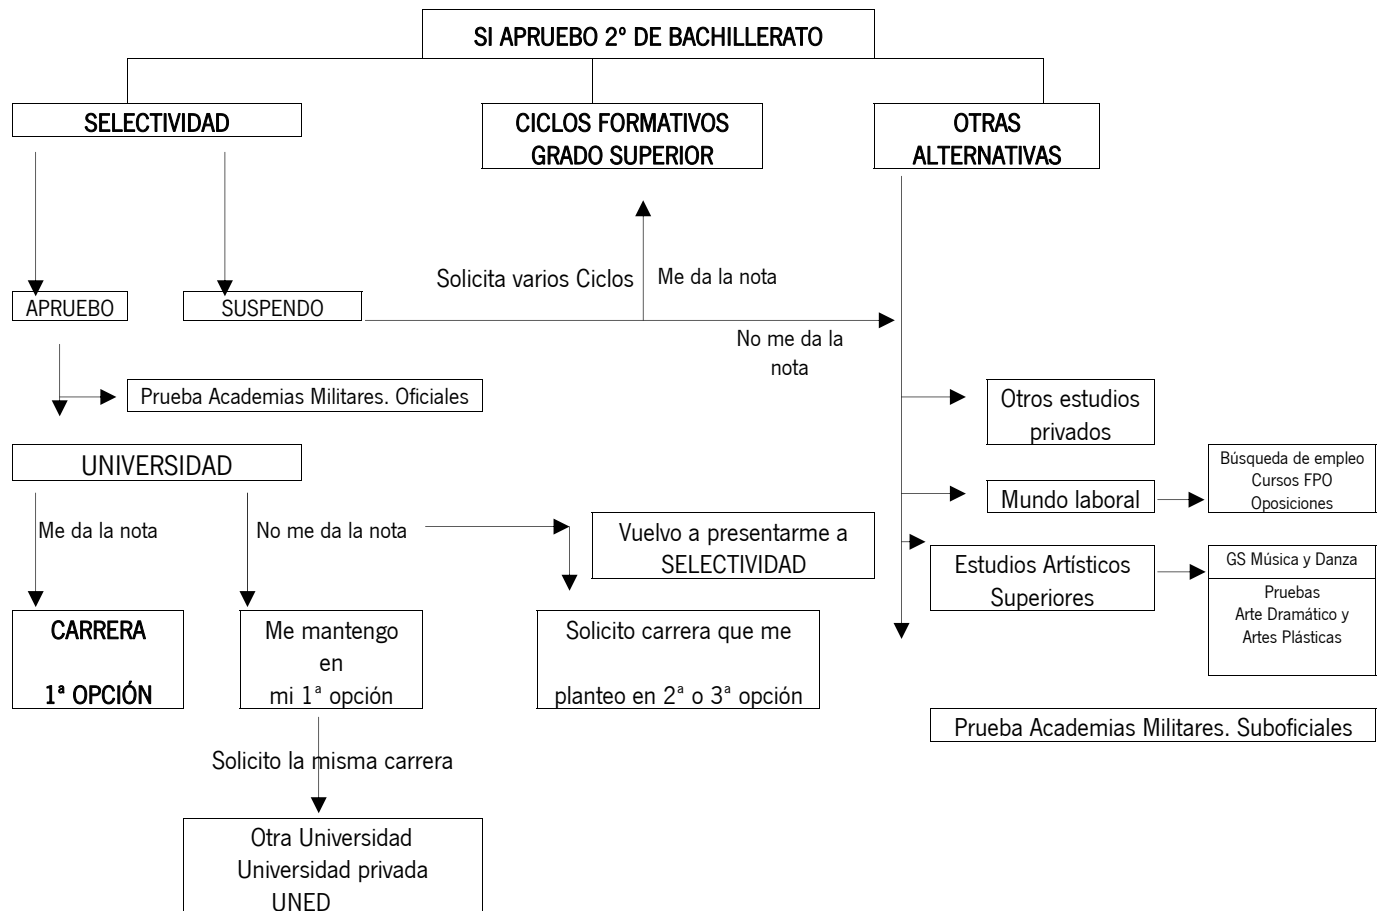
SI APRUEBO 2º DE BACHILLERATO

SELECTIVIDAD

CICLOS FORMATIVOS GRADO SUPERIOR

OTRAS ALTERNATIVAS

APRUEBO

SUSPENDO

Solicita varios Ciclos

Me da la nota

No me da la nota

Prueba Academias Militares. Oficiales

UNIVERSIDAD

Me da la nota

No me da la nota

CARRERA

1ª OPCIÓN

Me mantengo en mi 1ª opción

Vuelvo a presentarme a SELECTIVIDAD

Solicito carrera que me planteo en 2ª o 3ª opción

Solicito la misma carrera

Otra Universidad
Universidad privada
UNED

Otros estudios privados

Mundo laboral

Búsqueda de empleo
Cursos FPO
Oposiciones

Estudios Artísticos Superiores

GS Música y Danza

Pruebas
Arte Dramático y
Artes Plásticas

Prueba Academias Militares. Suboficiales